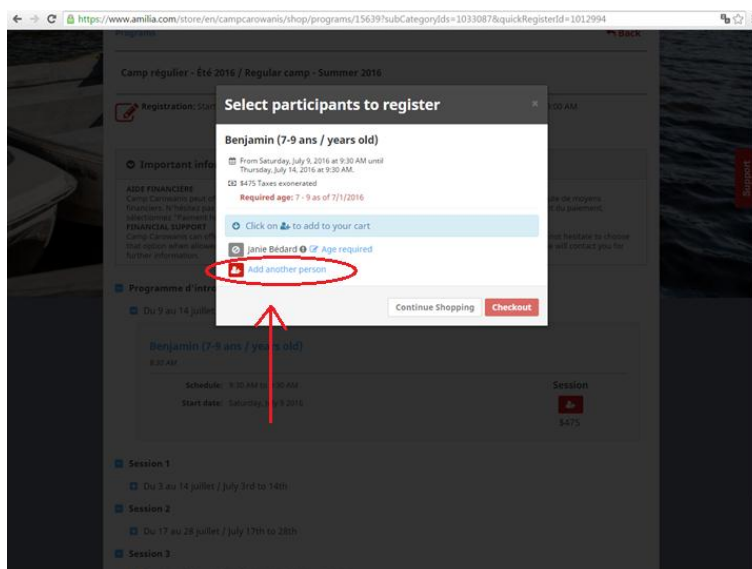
https://www.amilia.com/store/en/campcarowanis/shop/programs/15639?subCategoryIds=1033087&quickRegisterId=1012994

Programs

Back

Camp régulier - Été 2016 / Regular camp - Summer 2016

Registration: Start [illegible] 9:00 AM

Important info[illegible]

AIDE FINANCIÈRE
Camp Carowanis peut o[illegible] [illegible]ide de moyens financiers. N'hésitez pas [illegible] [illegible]du paiement sélectionnez "Payment fo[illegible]
FINANCIAL SUPPORT
Camp Carowanis can off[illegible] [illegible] hesitate to choose that option when allowe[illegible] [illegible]e will contact you for further information.

Support

Select participants to register

×

Benjamin (7-9 ans / years old)

From Saturday, July 9, 2016 at 9:30 AM until Thursday, July 14, 2016 at 9:30 AM.

$475 Taxes exonerated

Required age: 7 - 9 as of 7/1/2016

Click on to add to your cart

Janie Bédard Age required

Add another person

Continue Shopping

Checkout

Programme d'intr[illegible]

Du 9 au 14 juillet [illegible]

Benjamin (7-9 ans / years old)

8:30 AM

Schedule: 9:30 AM to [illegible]:30 AM

Start date: Saturday, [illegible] 9 2016

Session

$475

Session 1

Du 3 au 14 juillet / July 3rd to 14th

Session 2

Du 17 au 28 juillet / July 17th to 28th

Session 3